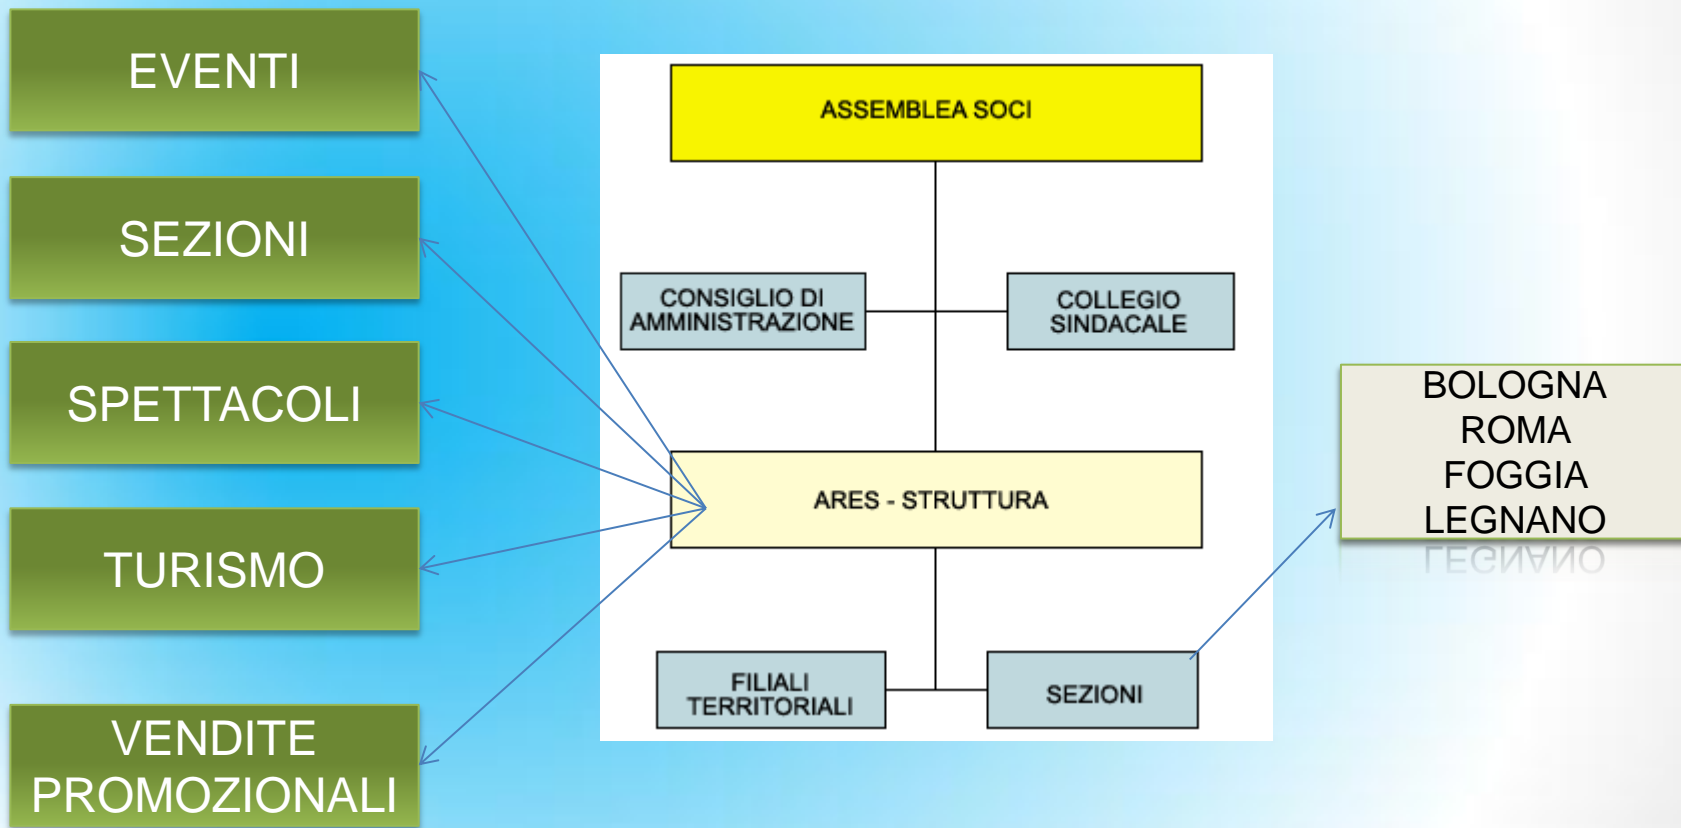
EVENTI

SEZIONI

SPETTACOLI

TURISMO

VENDITE PROMOZIONALI

ASSEMBLEA SOCI

CONSIGLIO DI AMMINISTRAZIONE

COLLEGIO SINDACALE

ARES - STRUTTURA

FILIALI TERRITORIALI

SEZIONI

BOLOGNA
ROMA
FOGGIA
LEGNANO